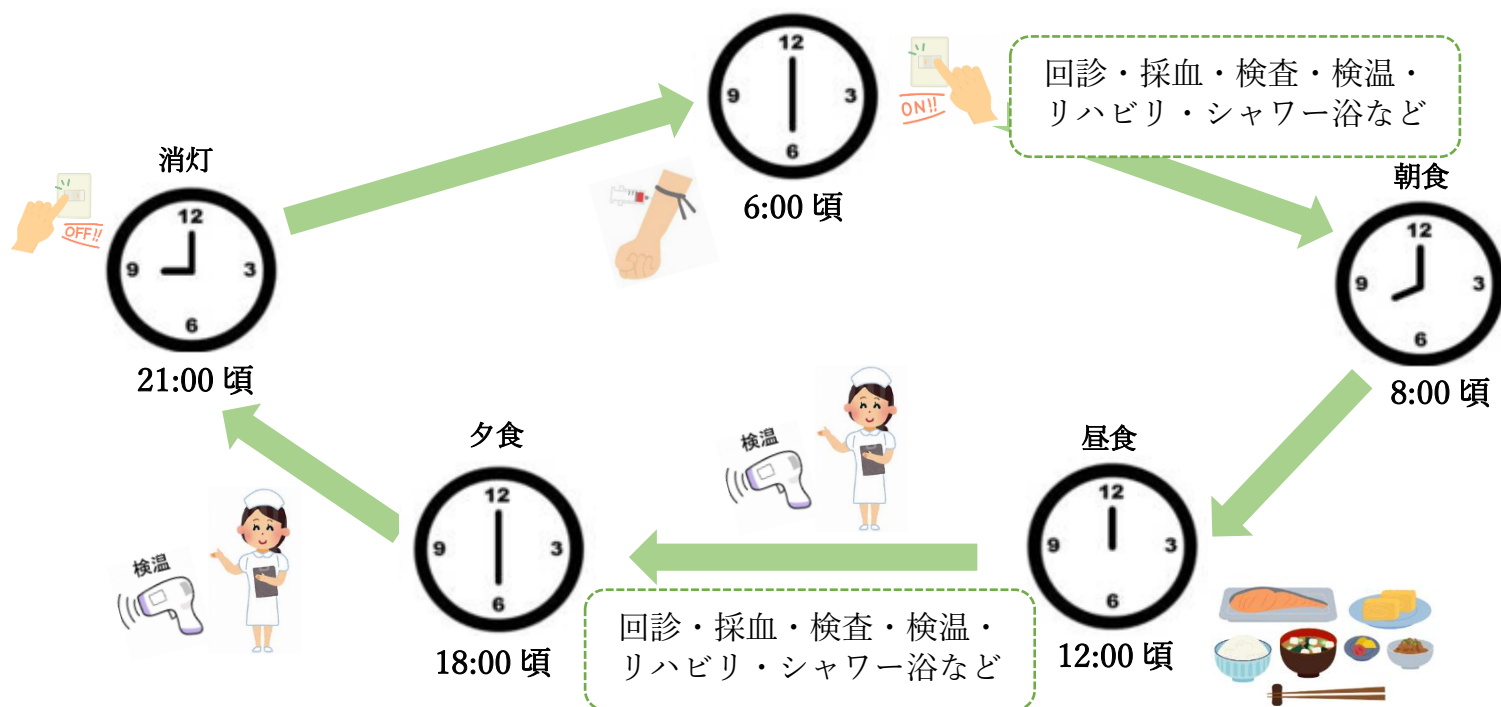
12
9
3
6
6:00 頃

ON!!

回診・採血・検査・検温・リハビリ・シャワー浴など

朝食
12
9
3
6
8:00 頃

消灯
OFF!!
12
9
3
6
21:00 頃

昼食
12
9
3
6
12:00 頃

検温

夕食
12
9
3
6
18:00 頃

検温

回診・採血・検査・検温・リハビリ・シャワー浴など